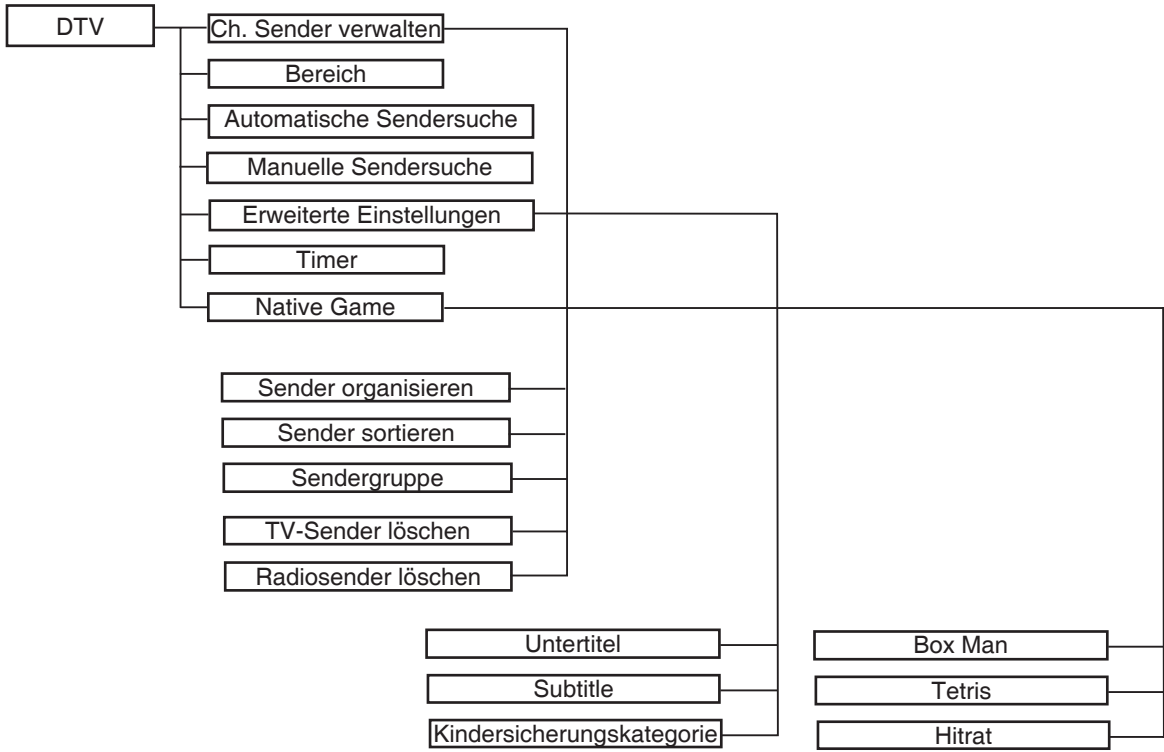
DTV

Ch. Sender verwalten

Bereich

Automatische Sendersuche

Manuelle Sendersuche

Erweiterte Einstellungen

Timer

Native Game

Sender organisieren

Sender sortieren

Sendergruppe

TV-Sender löschen

Radiosender löschen

Untertitel

Subtitle

Kindersicherungskategorie

Box Man

Tetris

Hitrat